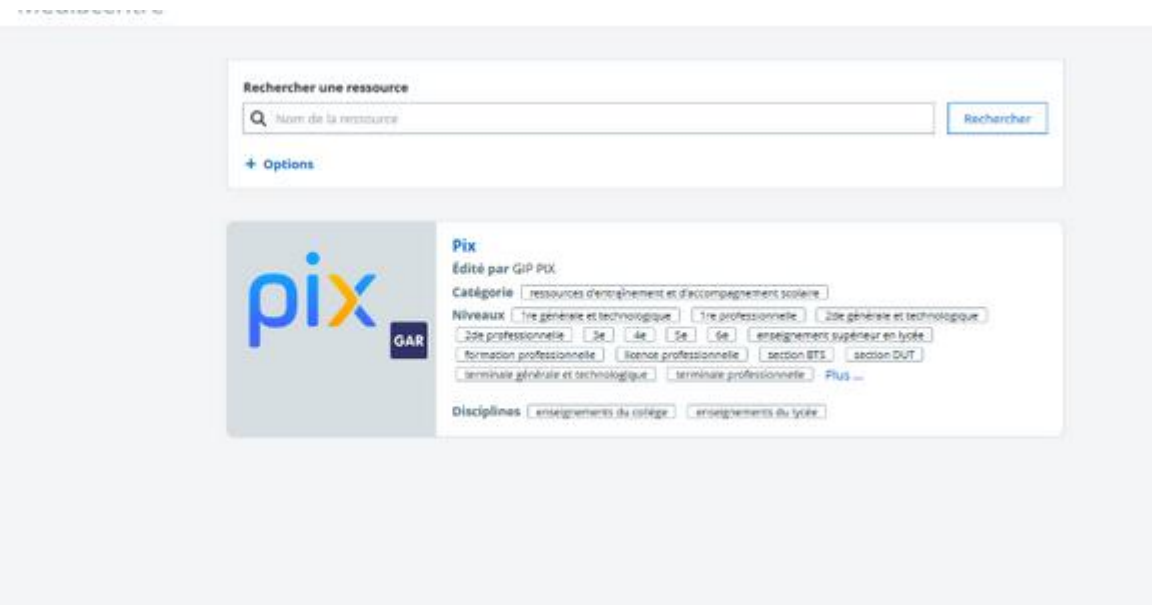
Médiacentre

Rechercher une ressource

Nom de la ressource

Rechercher

+ Options

pix

GAR

Pix

Édité par GIP PIX

Catégorie ressources d'entraînement et d'accompagnement scolaire

Niveaux 1re générale et technologique 1re professionnelle 2de générale et technologique 2de professionnelle 3e 4e 5e 6e enseignement supérieur en lycée formation professionnelle licence professionnelle section BTS section DUT terminale générale et technologique terminale professionnelle Plus ...

Disciplines enseignements du collège enseignements du lycée